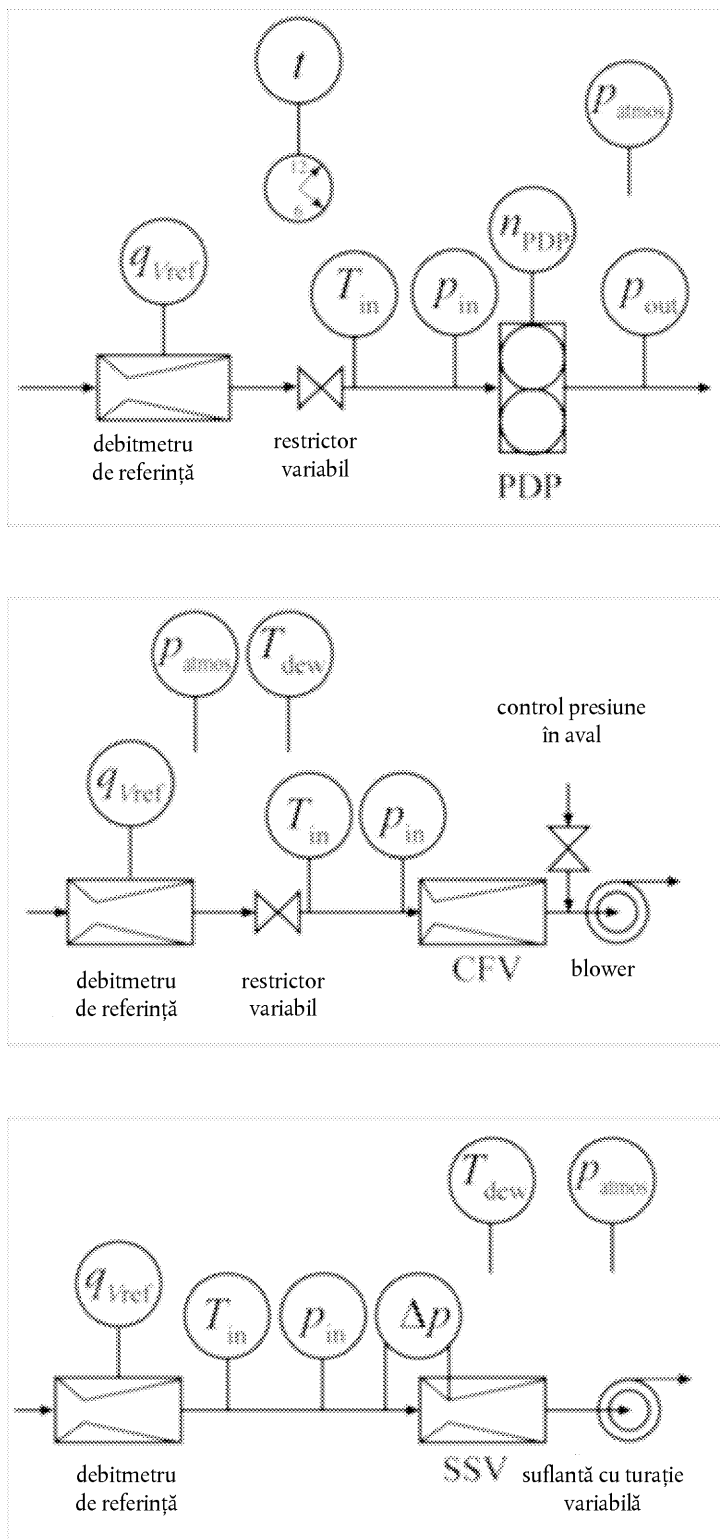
$t$

$p_{atmos}$

$q_{Vref}$

$T_{in}$

$p_{in}$

$n_{PDP}$

$p_{out}$

debitmetru de referință

restrictor variabil

PDP

$p_{atmos}$

$T_{dew}$

control presiune în aval

$q_{Vref}$

$T_{in}$

$p_{in}$

debitmetru de referință

restrictor variabil

CFV

blower

$T_{dew}$

$p_{atmos}$

$q_{Vref}$

$T_{in}$

$p_{in}$

$\Delta p$

debitmetru de referință

SSV

suflantă cu turație variabilă